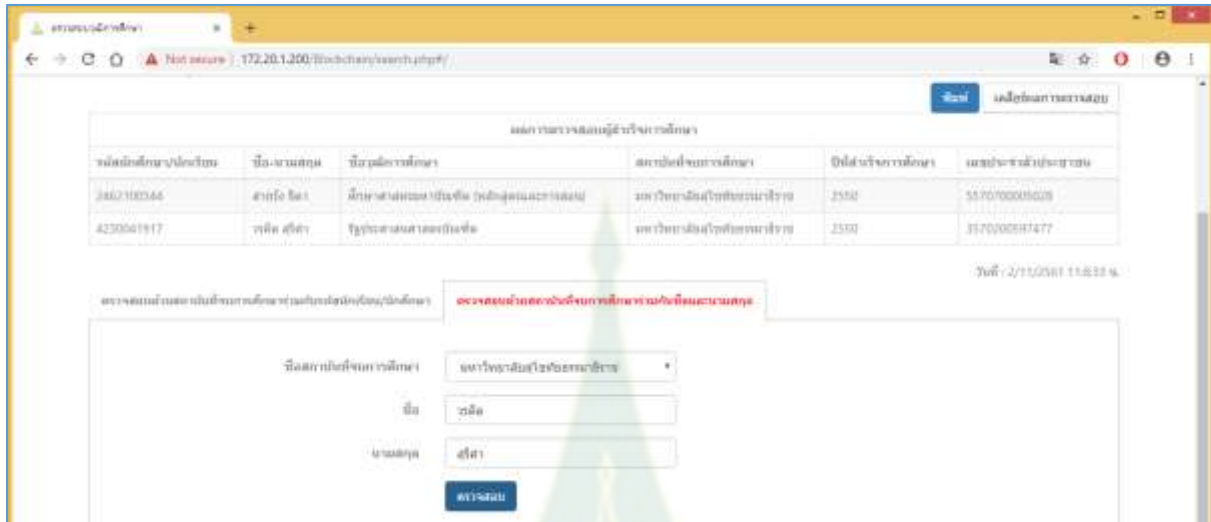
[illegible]

Not secure | 172.20.1.200/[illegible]/search.php#/

พิมพ์ | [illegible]

ผลการตรวจสอบผู้สำเร็จการศึกษา

| รหัสนักศึกษา/นักเรียน | ชื่อ-นามสกุล | ชื่อวุฒิการศึกษา | สถาบันที่จบการศึกษา | ปีที่สำเร็จการศึกษา | เลขประจำตัวประชาชน |
|---|---|---|---|---|---|
| 2462100344 | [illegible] | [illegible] | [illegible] | 2550 | 55707000005020 |
| 4230041917 | วรลีย สีดา | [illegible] | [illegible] | 2550 | 3570200597477 |

วันที่ : 2/11/2561 11:8:33 น.

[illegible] | ตรวจสอบด้วยสถาบันที่จบการศึกษาร่วมกับชื่อและนามสกุล

ชื่อสถาบันที่จบการศึกษา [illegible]

ชื่อ วรลีย

นามสกุล สีดา

ตรวจสอบ